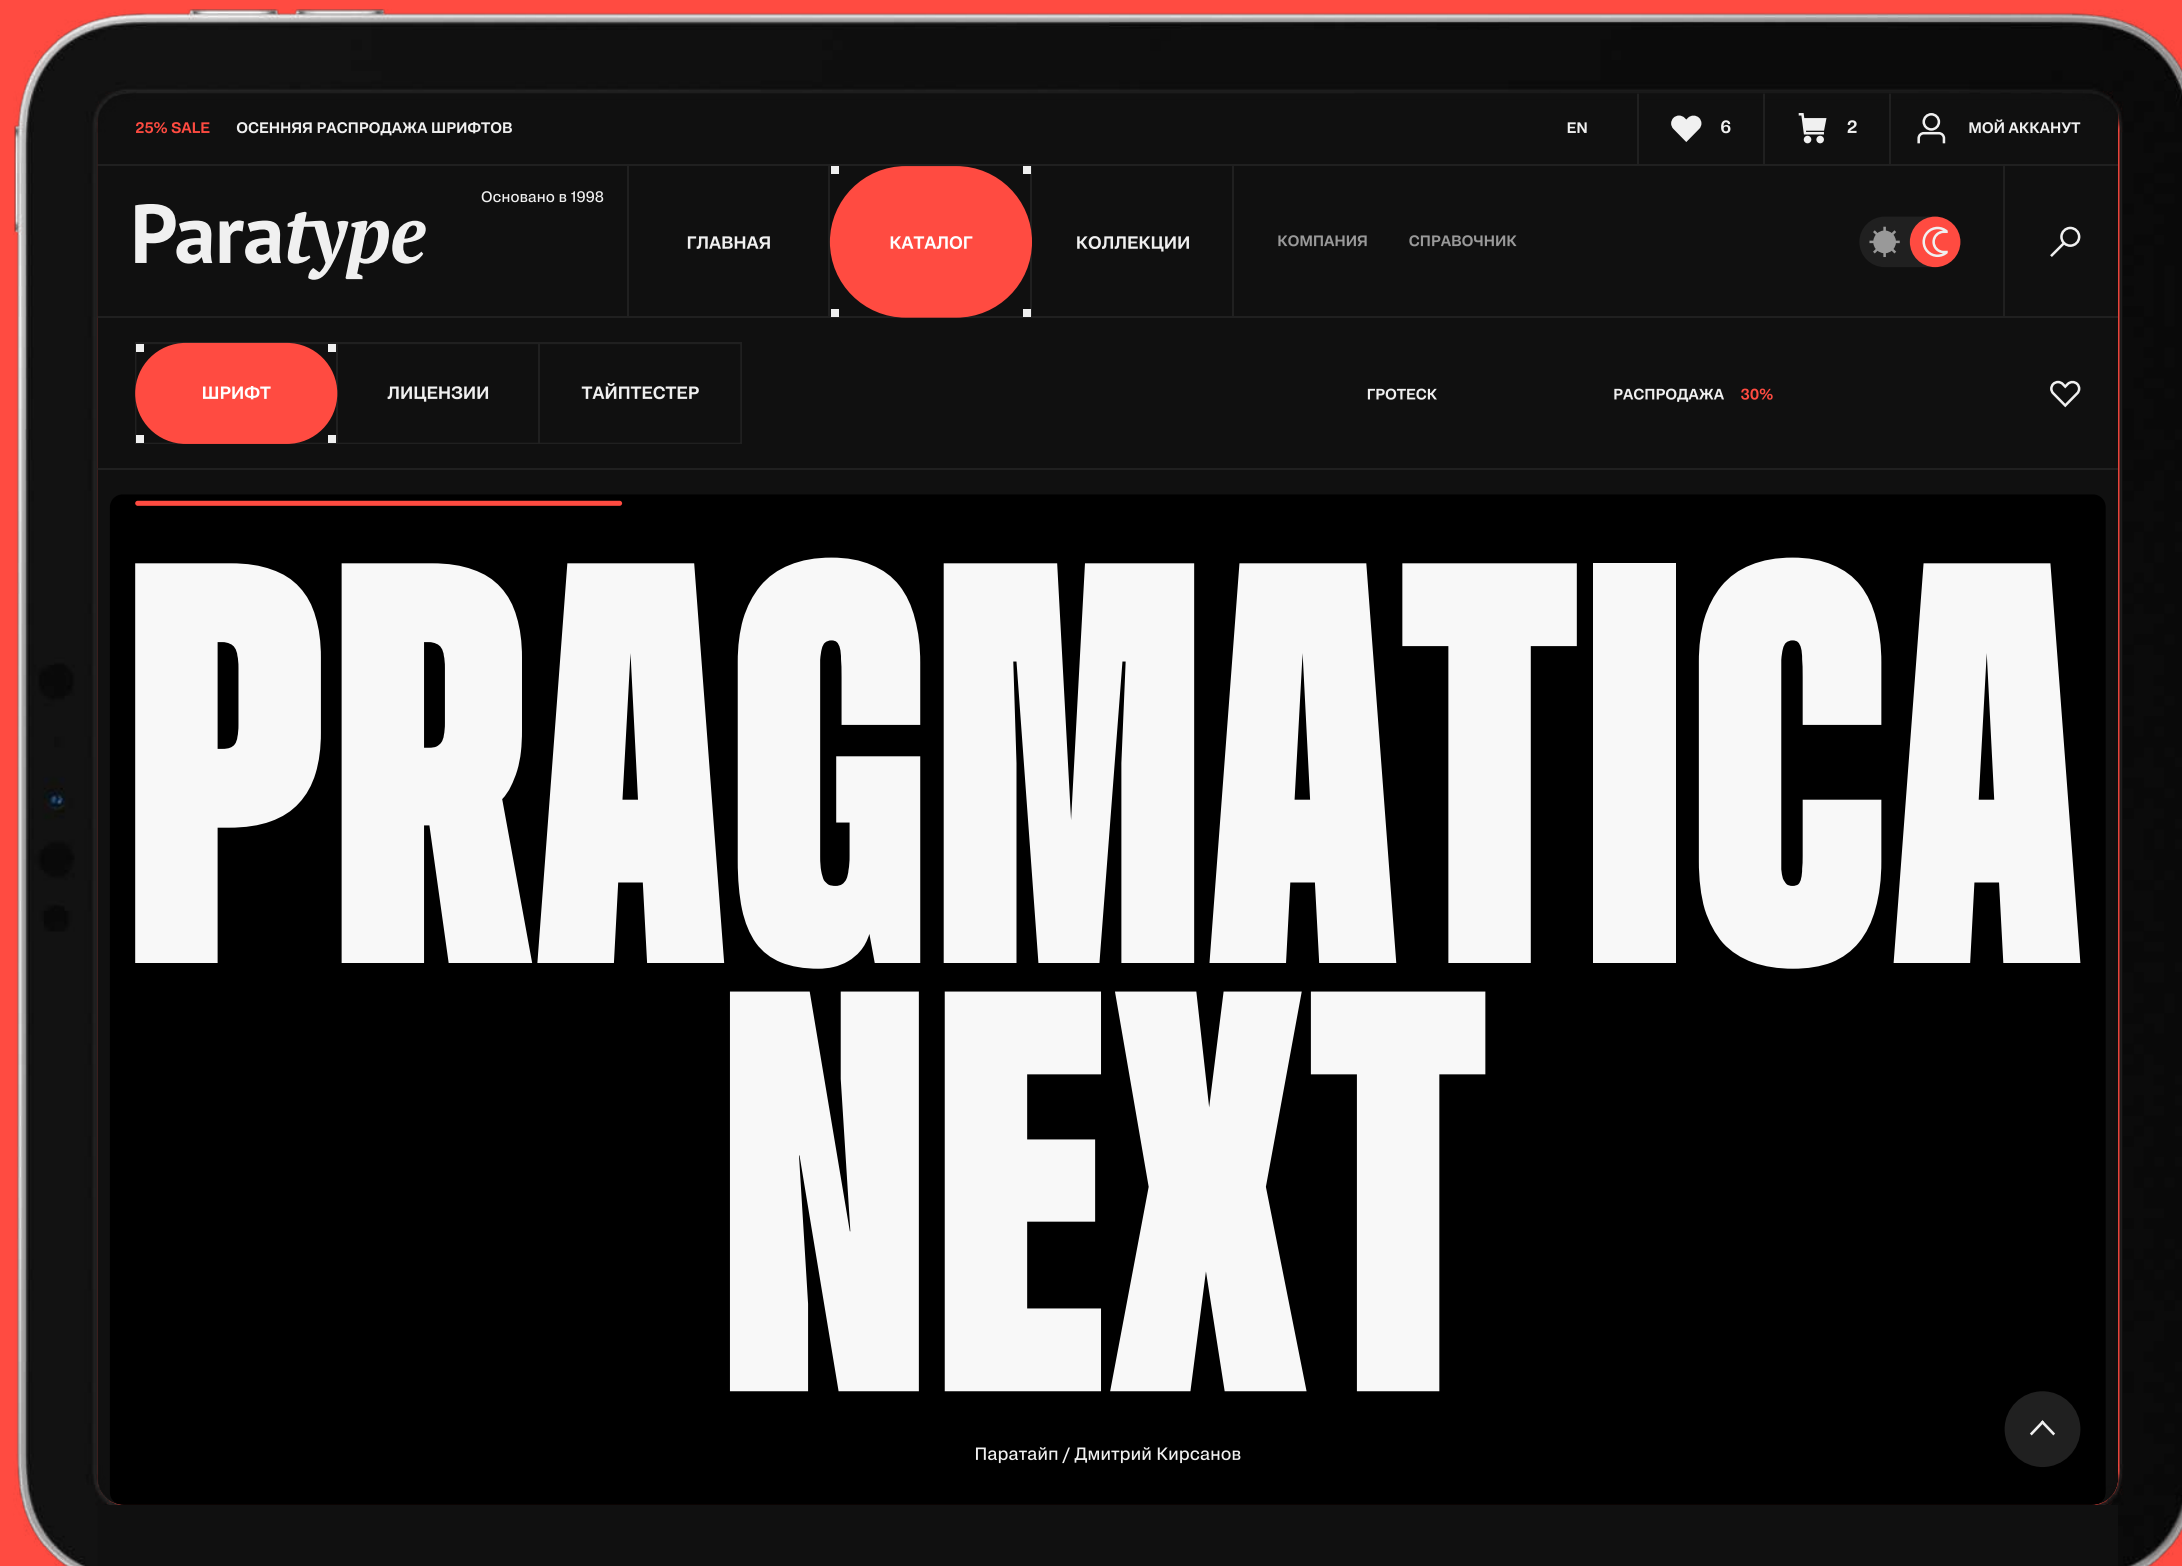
25% SALE ОСЕННЯЯ РАСПРОДАЖА ШРИФТОВ

EN 6 2 МОЙ АККАУНТ

Paratype

Основано в 1998

ГЛАВНАЯ КАТАЛОГ КОЛЛЕКЦИИ КОМПАНИЯ СПРАВОЧНИК

ШРИФТ ЛИЦЕНЗИИ ТАЙПТЕСТЕР ГРОТЕСК РАСПРОДАЖА 30%

PRAGMATICA NEXT

Паратайп / Дмитрий Кирсанов